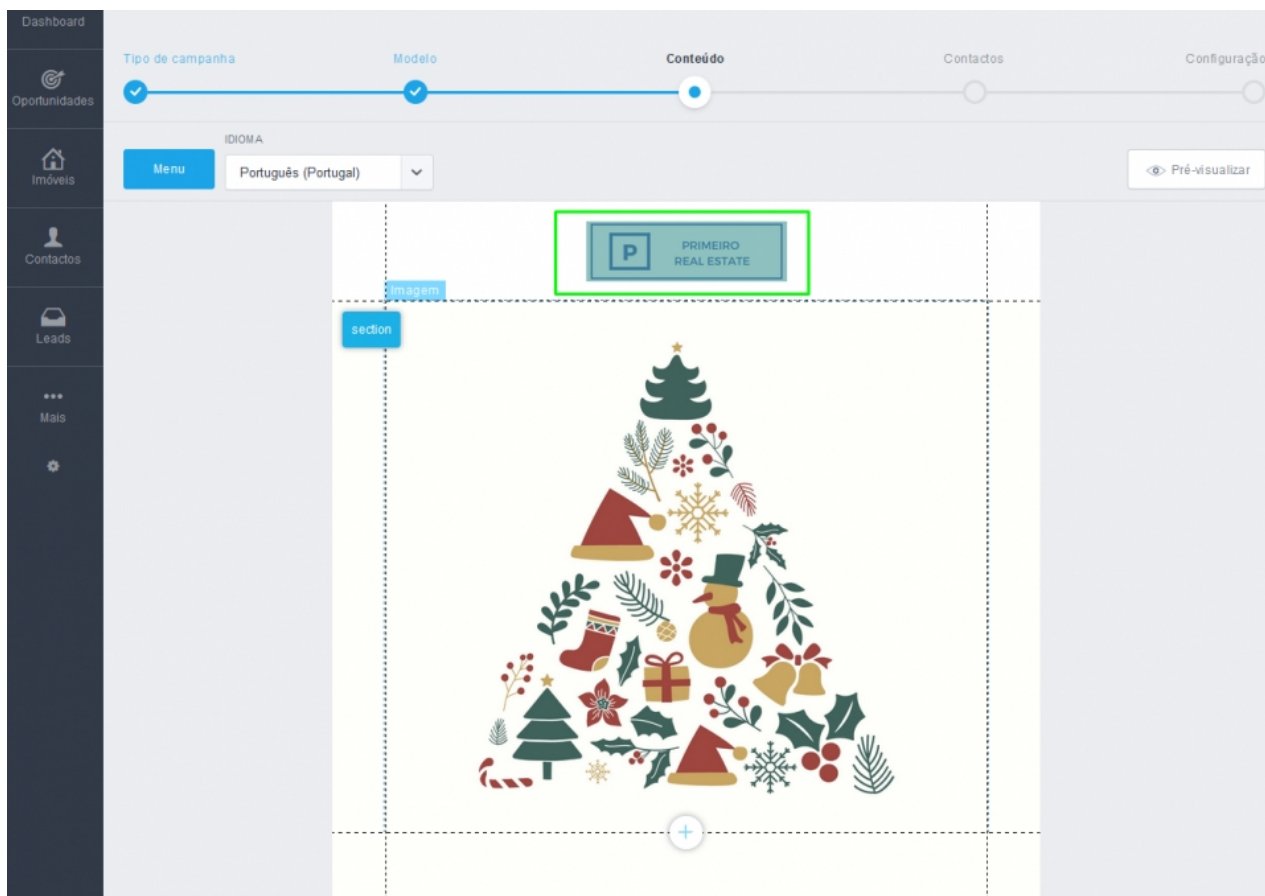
Dashboard

Oportunidades

Imóveis

Contactos

Leads

Mais

Tipo de campanha

Modelo

Conteúdo

Contactos

Configuraçõ

IDIOMA

Menu

Português (Portugal)

Pré-visualizar

P PRIMEIRO REAL ESTATE

Imagem

section

+